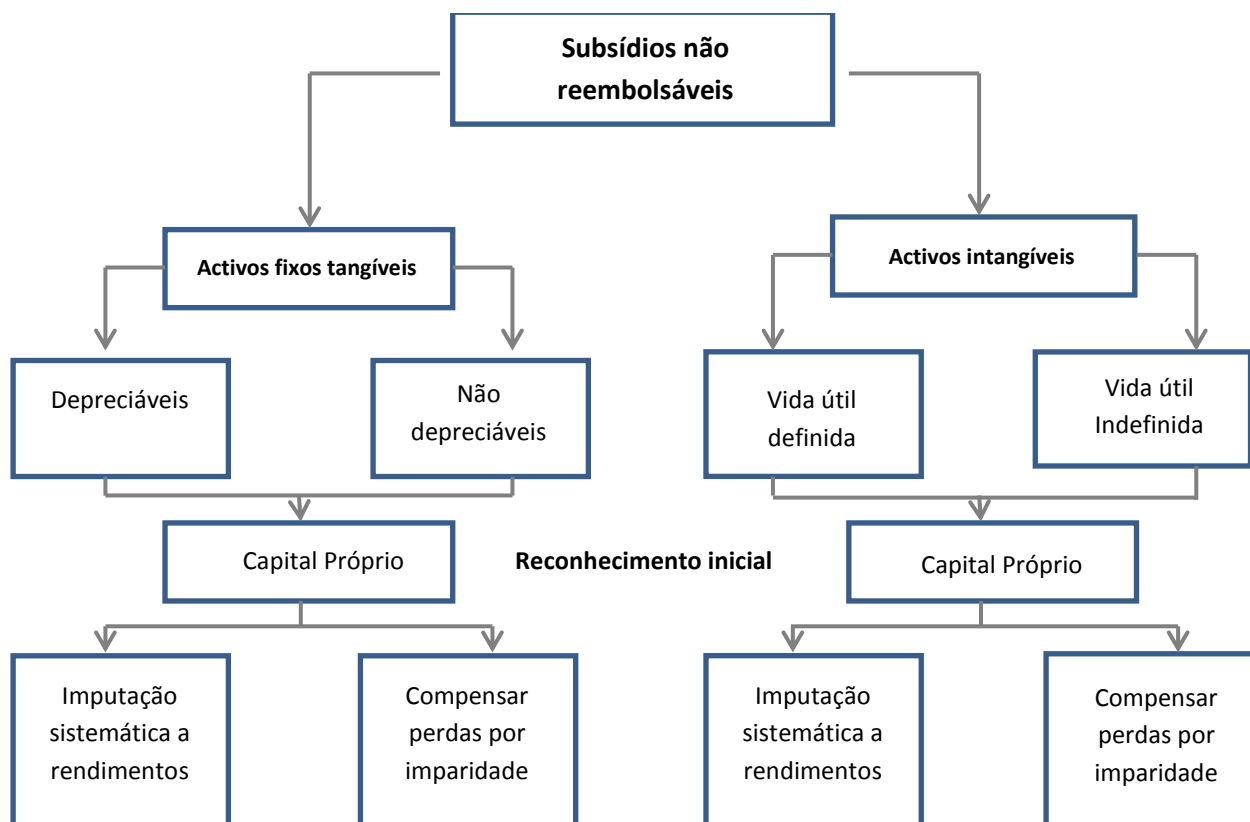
Subsídios não reembolsáveis

Activos fixos tangíveis

Activos intangíveis

Depreciáveis

Não depreciáveis

Vida útil definida

Vida útil Indefinida

Capital Próprio

Reconhecimento inicial

Capital Próprio

Imputação sistemática a rendimentos

Compensar perdas por imparidade

Imputação sistemática a rendimentos

Compensar perdas por imparidade